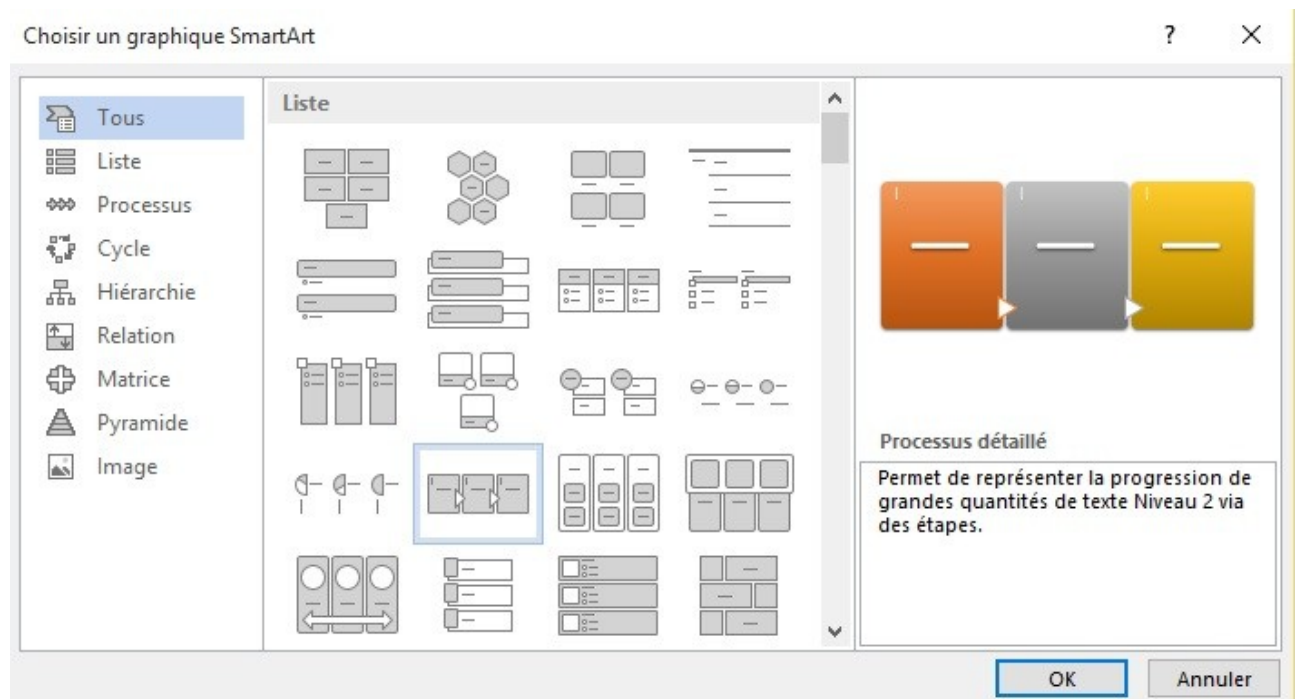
Choisir un graphique SmartArt

?

×

Tous
Liste
Processus
Cycle
Hiérarchie
Relation
Matrice
Pyramide
Image

Liste

Processus détaillé

Permet de représenter la progression de grandes quantités de texte Niveau 2 via des étapes.

OK

Annuler